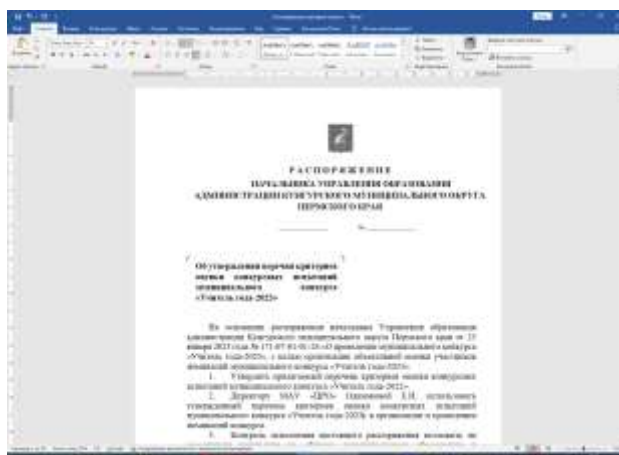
РАСПОРЯЖЕНИЕ

НАЧАЛЬНИКА УПРАВЛЕНИЯ ОБРАЗОВАНИЯ АДМИНИСТРАЦИИ КУНГУРСКОГО МУНИЦИПАЛЬНОГО ОКРУГА ПЕРМСКОГО КРАЯ

№

Об утверждении перечня критериев оценки конкурсных испытаний муниципального конкурса «Учитель года-2022»

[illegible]

1. Утвердить прилагаемый перечень критериев оценки конкурсных испытаний муниципального конкурса «Учитель года-2022».

2. Директору МАУ «ЦРО» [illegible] использовать утвержденный перечень критериев оценки конкурсных испытаний муниципального конкурса «Учитель года-2022» в организации и проведении названного конкурса.

3. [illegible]